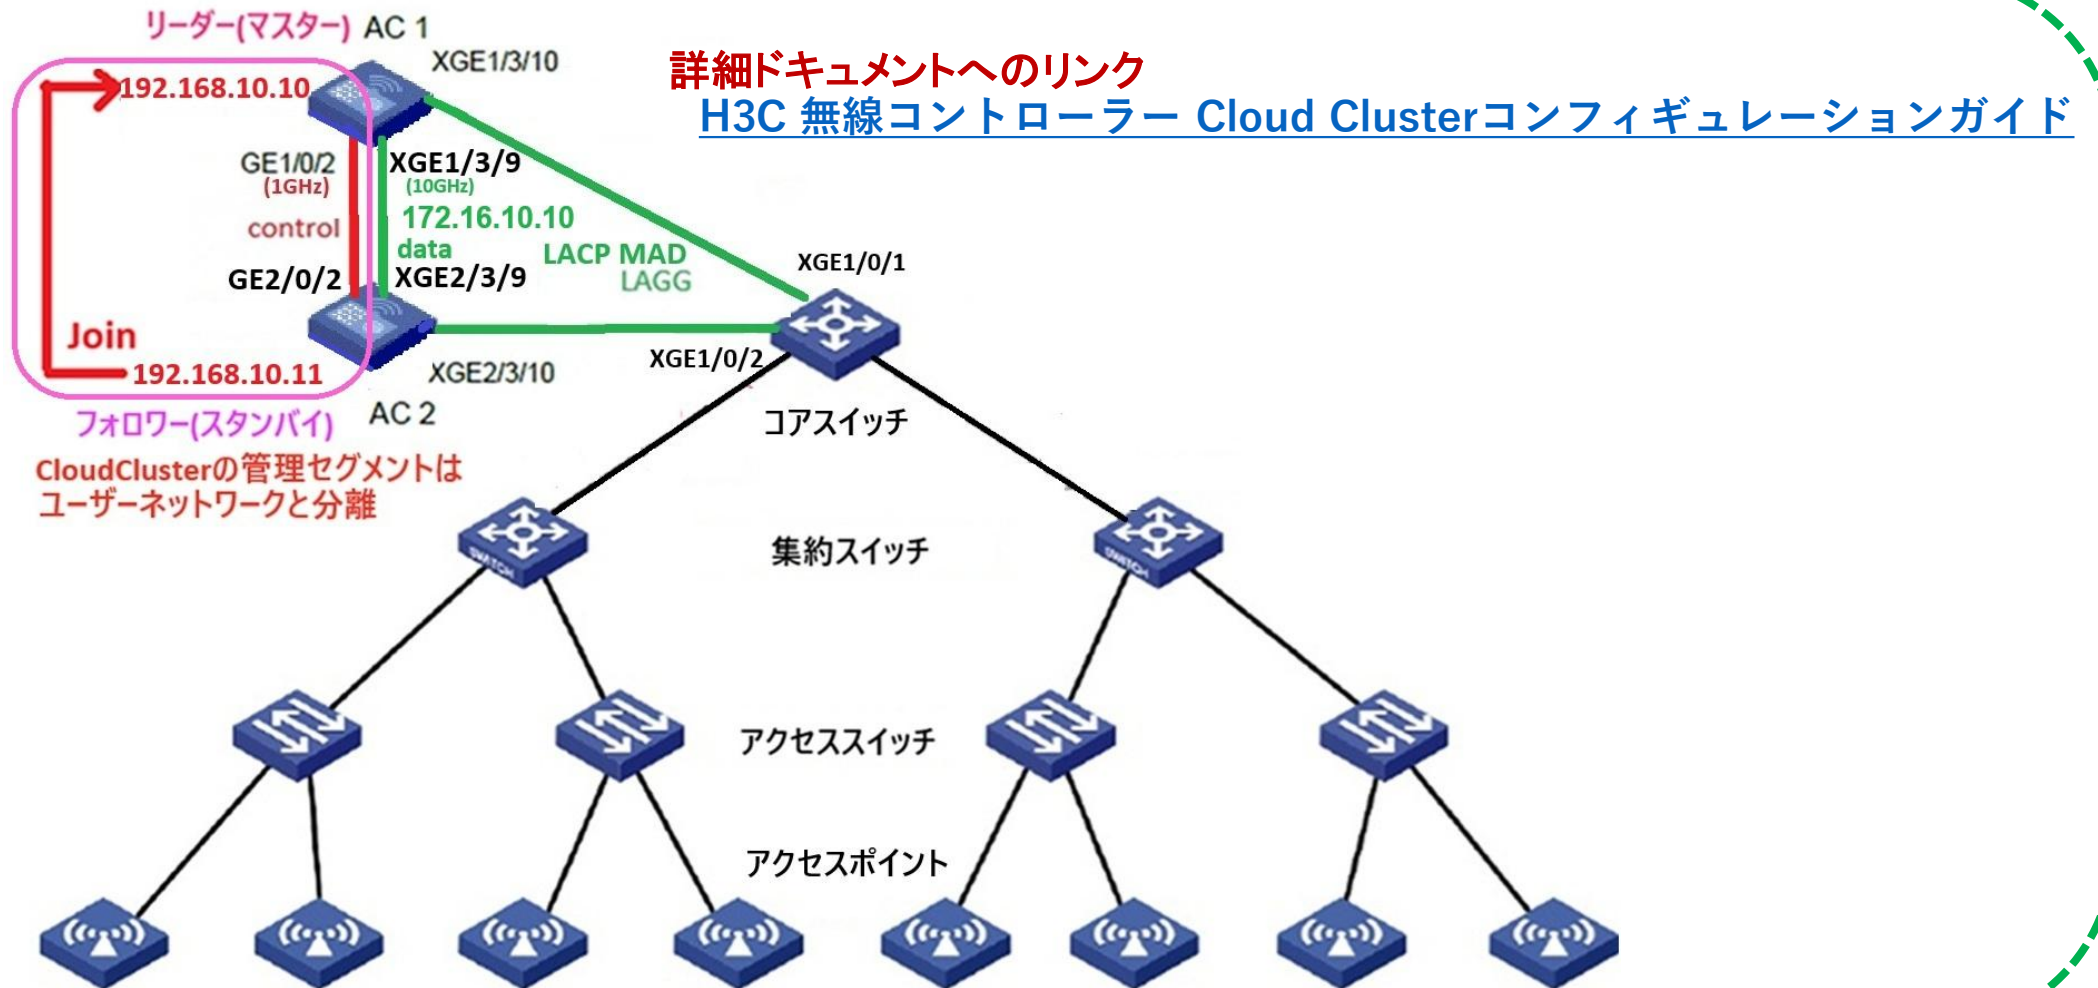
リーダー(マスター) AC 1

192.168.10.10

XGE1/3/10

詳細ドキュメントへのリンク

H3C 無線コントローラー Cloud Clusterコンフィギュレーションガイド

GE1/0/2
(1GHz)

XGE1/3/9
(10GHz)

172.16.10.10

control

data

LACP MAD
LAGG

XGE1/0/1

GE2/0/2

XGE2/3/9

Join

192.168.10.11

XGE2/3/10

XGE1/0/2

フォロワー(スタンバイ)

AC 2

コアスイッチ

CloudClusterの管理セグメントは
ユーザーネットワークと分離

集約スイッチ

SWITCH

SWITCH

アクセススイッチ

アクセスポイント